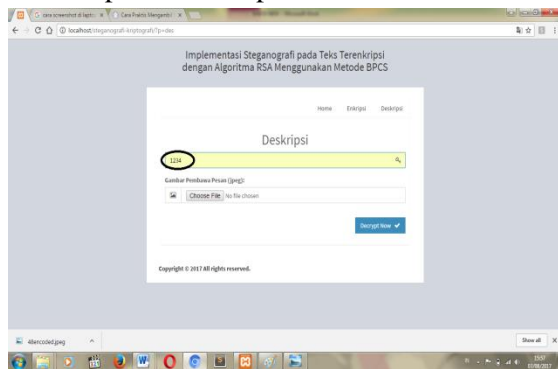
cara screenshot di lapto ×
Cara Praktis Menganti ×
localhost/steganografi-kriptografi/?p=dec

Implementasi Steganografi pada Teks Terenkripsi dengan Algoritma RSA Menggunakan Metode BPCS

Home Enkripsi Deskripsi

Deskripsi

1234

Gambar Pembawa Pesan (Jpeg):

Choose File No file chosen

Decrypt Now

Copyright © 2017 All rights reserved.

4Bencoded.jpeg

Show all ×

15:57
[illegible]/2017